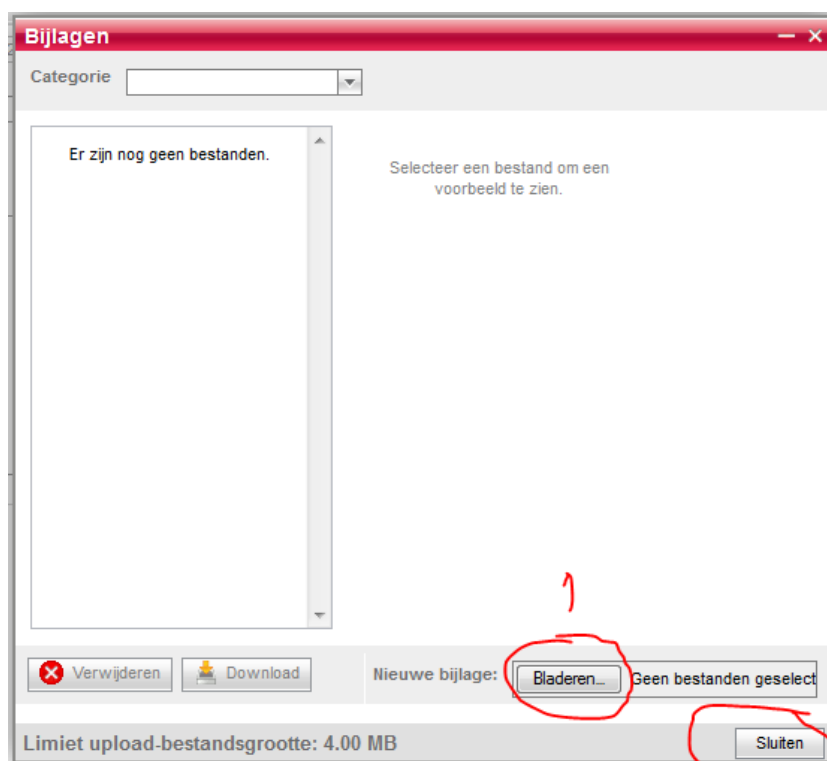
Bijlagen

Categorie

Er zijn nog geen bestanden.

Selecteer een bestand om een voorbeeld te zien.

1

Verwijderen

Download

Nieuwe bijlage:

Bladeren...

Geen bestanden geselect

Limiet upload-bestandsgrootte: 4.00 MB

Sluiten